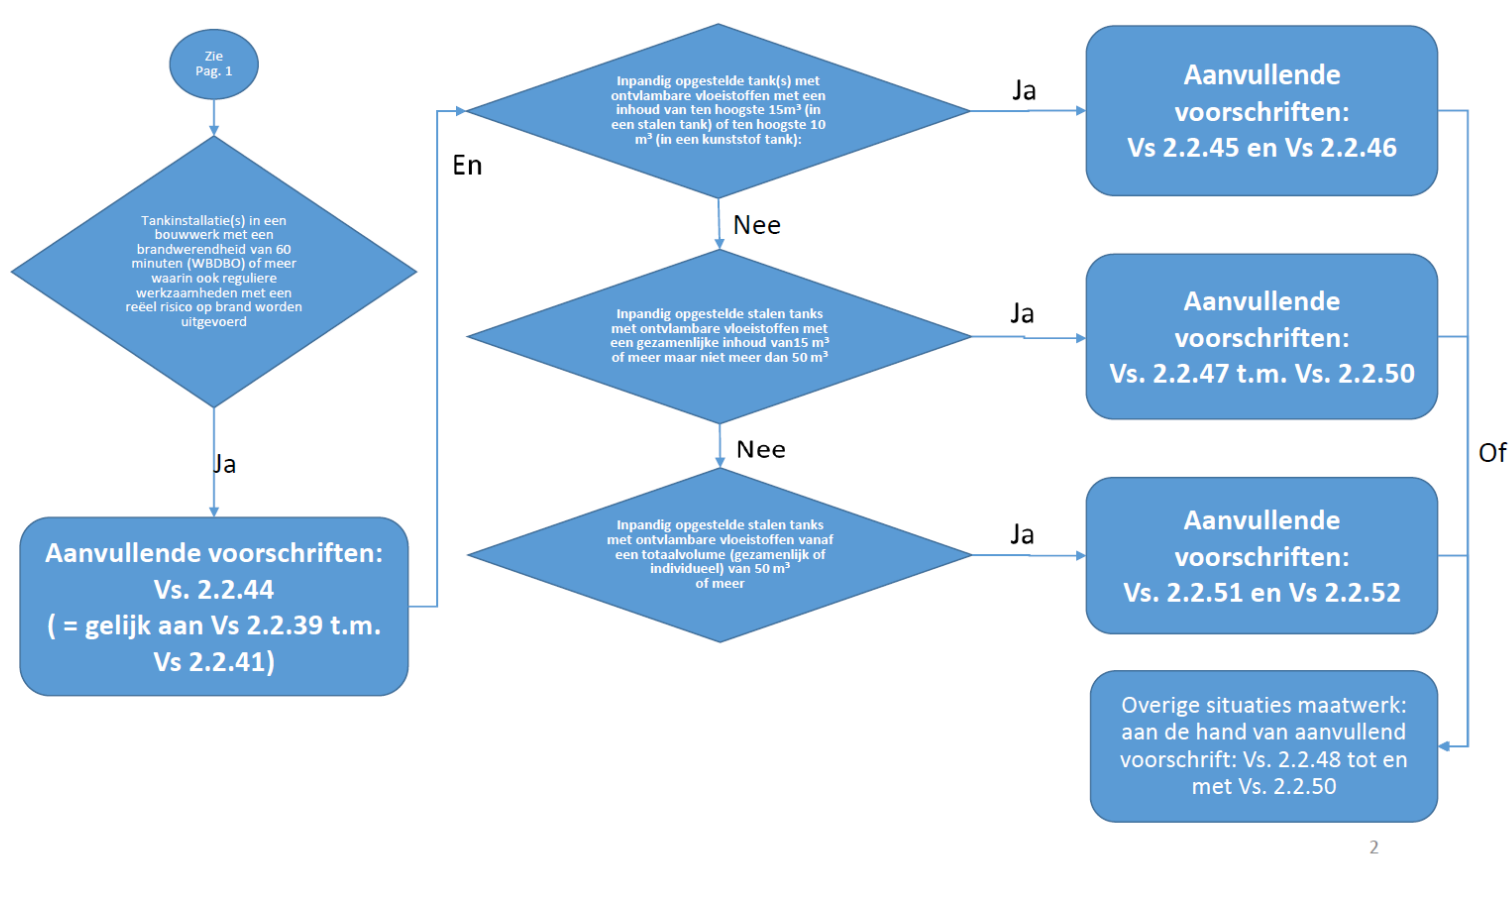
Zie Pag. 1

Tankinstallatie(s) in een bouwwerk met een brandwerendheid van 60 minuten (WBDBO) of meer waarin ook reguliere werkzaamheden met een reëel risico op brand worden uitgevoerd

Ja

Aanvullende voorschriften: Vs. 2.2.44 ( = gelijk aan Vs 2.2.39 t.m. Vs 2.2.41)

En

Inpandig opgestelde tank(s) met ontvlambare vloeistoffen met een inhoud van ten hoogste 15m³ (in een stalen tank) of ten hoogste 10 m³ (in een kunststof tank):

Ja

Aanvullende voorschriften: Vs 2.2.45 en Vs 2.2.46

Nee

Inpandig opgestelde stalen tanks met ontvlambare vloeistoffen met een gezamenlijke inhoud van15 m³ of meer maar niet meer dan 50 m³

Ja

Aanvullende voorschriften: Vs. 2.2.47 t.m. Vs. 2.2.50

Nee

Inpandig opgestelde stalen tanks met ontvlambare vloeistoffen vanaf een totaalvolume (gezamenlijk of individueel) van 50 m³ of meer

Ja

Aanvullende voorschriften: Vs. 2.2.51 en Vs 2.2.52

Of

Overige situaties maatwerk: aan de hand van aanvullend voorschrift: Vs. 2.2.48 tot en met Vs. 2.2.50

2